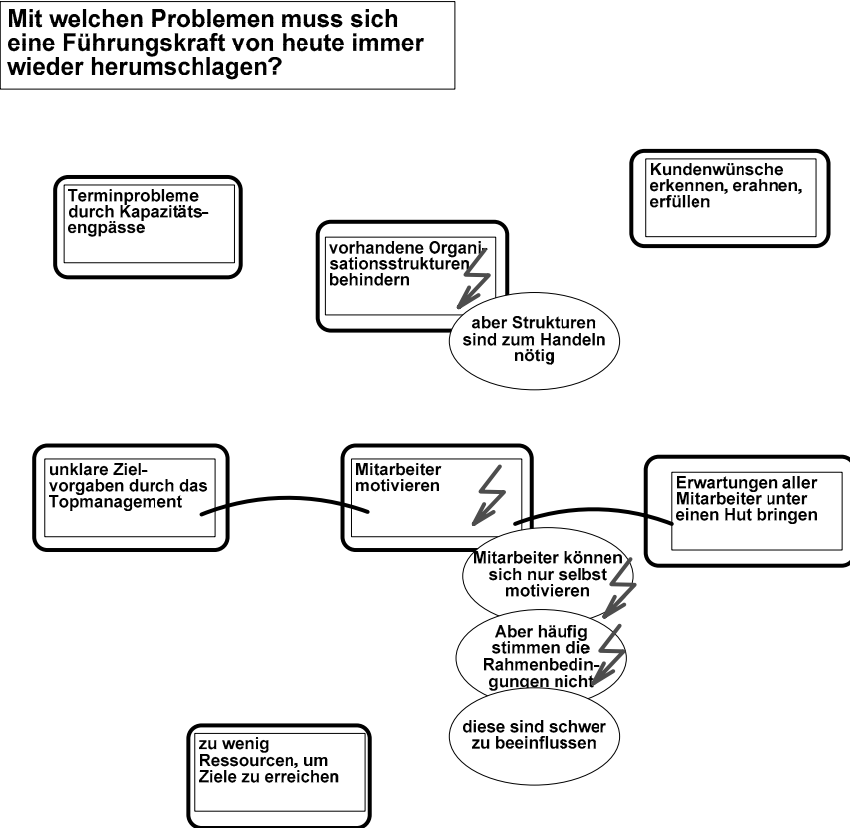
Mit welchen Problemen muss sich eine Führungskraft von heute immer wieder herumschlagen?

Terminprobleme durch Kapazitätsengpässe

vorhandene Organisationsstrukturen behindern

aber Strukturen sind zum Handeln nötig

Kundenwünsche erkennen, erahnen, erfüllen

unklare Zielvorgaben durch das Topmanagement

Mitarbeiter motivieren

Erwartungen aller Mitarbeiter unter einen Hut bringen

Mitarbeiter können sich nur selbst motivieren

Aber häufig stimmen die Rahmenbedingungen nicht

diese sind schwer zu beeinflussen

zu wenig Ressourcen, um Ziele zu erreichen